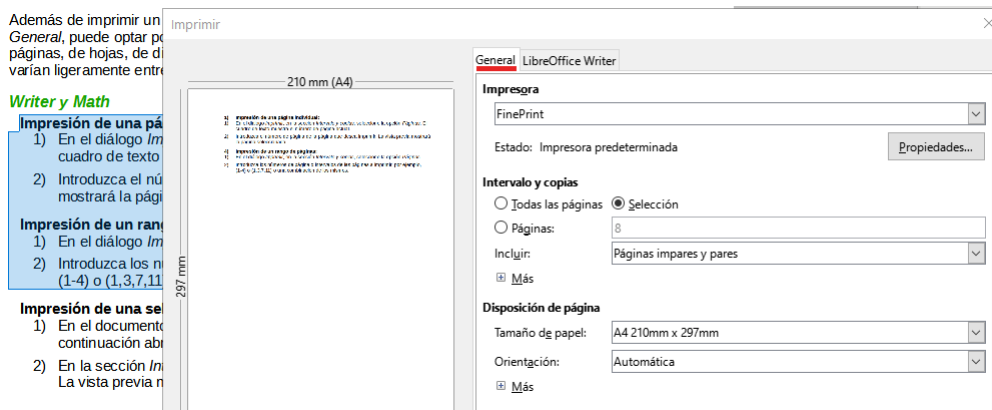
Además de imprimir un
General, puede optar po
páginas, de hojas, de di
varían ligeramente entre

Writer y Math

Impresión de una pá
1) En el diálogo Im
cuadro de texto
2) Introduzca el nú
mostrará la pági

Impresión de un rang
1) En el diálogo Im
2) Introduzca los n
(1-4) o (1,3,7,11

Impresión de una se
1) En el documento
continuación abr
2) En la sección In
La vista previa m

Imprimir

210 mm (A4)

297 mm

General LibreOffice Writer

Impresora
FinePrint
Estado: Impresora predeterminada
Propiedades...

Intervalo y copias
Todas las páginas
Selección
Páginas: 8
Incluir: Páginas impares y pares
Más

Disposición de página
Tamaño de papel: A4 210mm x 297mm
Orientación: Automática
Más